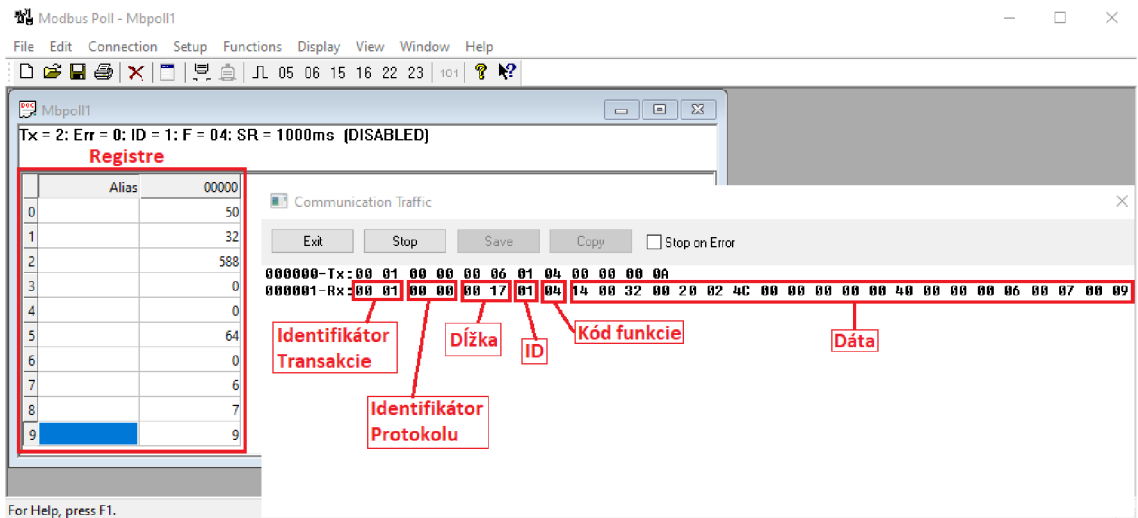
Modbus Poll - Mbpoll1

File Edit Connection Setup Functions Display View Window Help

05 06 15 16 22 23 101

Mbpoll1

Tx = 2: Err = 0: ID = 1: F = 04: SR = 1000ms (DISABLED)

Registre

| | Alias | 00000 |
|---|---|---|
| 0 | | 50 |
| 1 | | 32 |
| 2 | | 588 |
| 3 | | 0 |
| 4 | | 0 |
| 5 | | 64 |
| 6 | | 0 |
| 7 | | 6 |
| 8 | | 7 |
| 9 | | 9 |

Communication Traffic

Exit Stop Save Copy Stop on Error

000000-Tx:00 01 00 00 00 06 01 04 00 00 00 0A
000001-Rx:00 01 00 00 00 17 01 04 14 00 32 00 20 02 4C 00 00 00 00 00 40 00 00 00 06 00 07 00 09

Identifikátor Transakcie

Identifikátor Protokolu

Dĺžka

ID

Kód funkcie

Dáta

For Help, press F1.